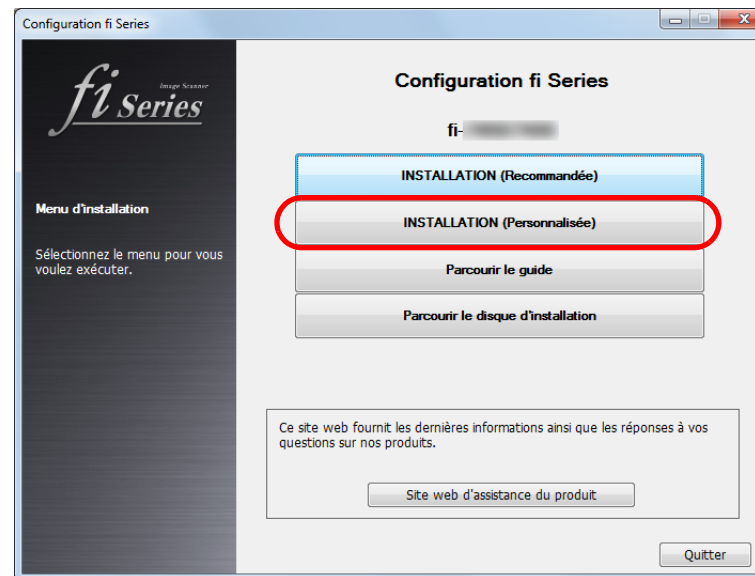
Configuration fi Series

fi Image Scanner Series

Menu d'installation

Sélectionnez le menu pour vous voulez exécuter.

Configuration fi Series

fi-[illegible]

INSTALLATION (Recommandée)

INSTALLATION (Personnalisée)

Parcourir le guide

Parcourir le disque d'installation

Ce site web fournit les dernières informations ainsi que les réponses à vos questions sur nos produits.

Site web d'assistance du produit

Quitter